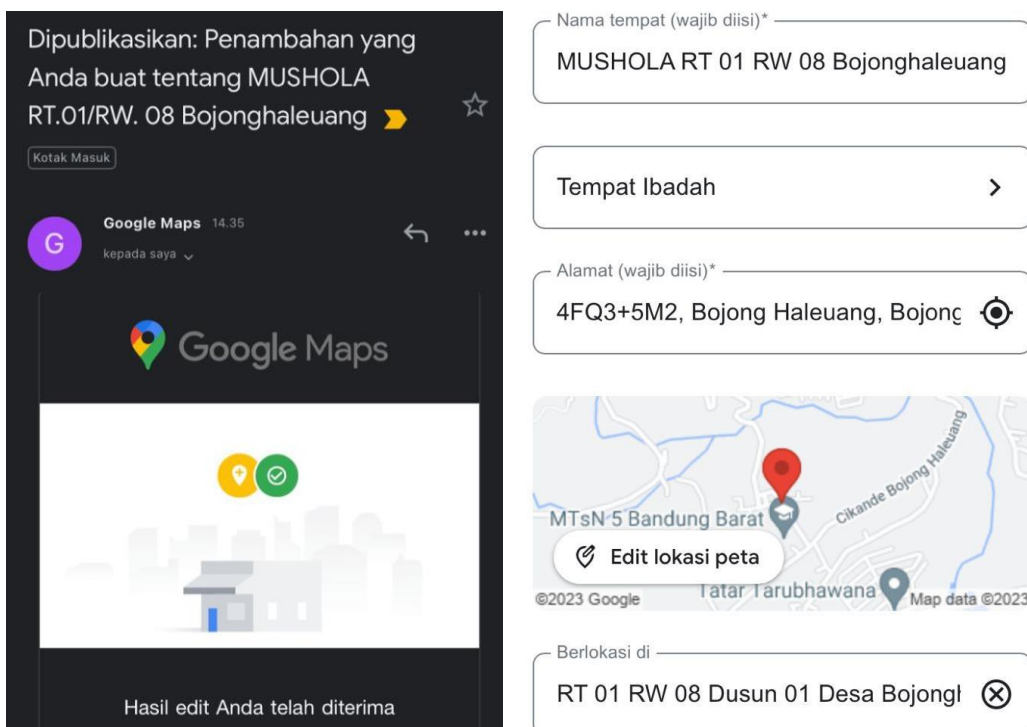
Dipublikasikan: Penambahan yang Anda buat tentang MUSHOLA RT.01/RW. 08 Bojonghaleuang

Kotak Masuk

G

Google Maps 14.35

kepada saya

Google Maps

Hasil edit Anda telah diterima

Nama tempat (wajib diisi)*

MUSHOLA RT 01 RW 08 Bojonghaleuang

Tempat Ibadah

Alamat (wajib diisi)*

4FQ3+5M2, Bojong Haleuang, Bojonç

Cikande Bojong Haleuang

MTsN 5 Bandung Barat

Edit lokasi peta

Tatar Tarubhawana

©2023 Google

Map data ©2023

Berlokasi di

RT 01 RW 08 Dusun 01 Desa Bojongl